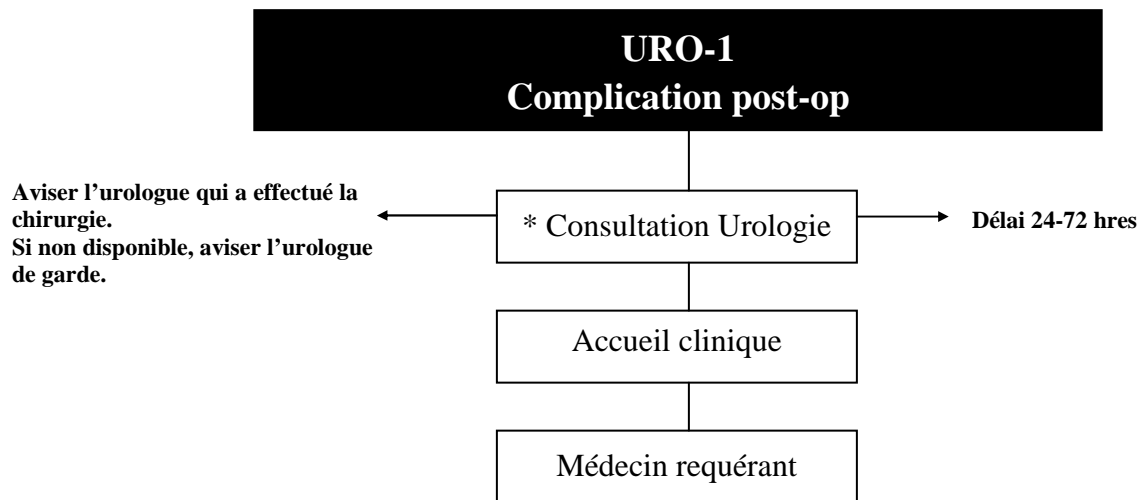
URO-1
Complication post-op

Aviser l'urologue qui a effectué la chirurgie.
Si non disponible, aviser l'urologue de garde.

* Consultation Urologie

Délai 24-72 hres

Accueil clinique

Médecin requérant